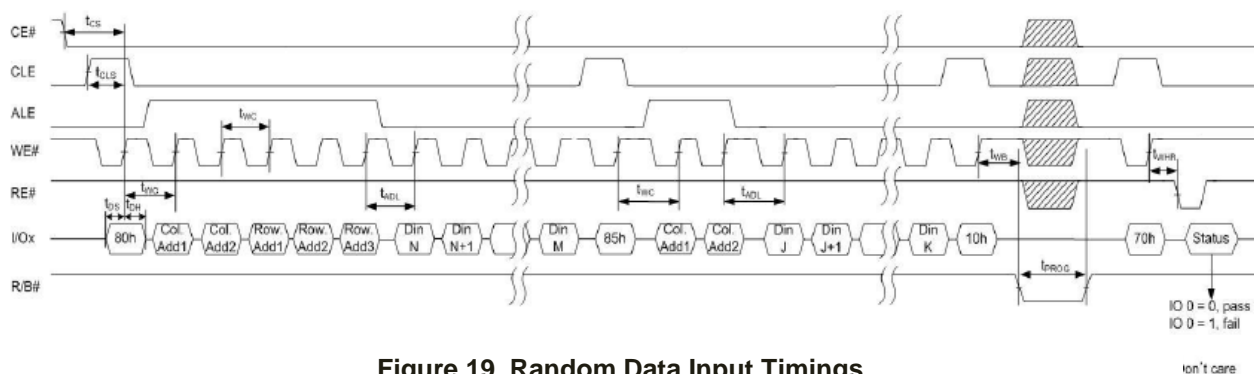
CE#
$t_{CS}$
CLE
$t_{CLS}$
ALE
$t_{WC}$
WE#
$t_{WB}$
$t_{WHR}$
RE#
$t_{WC}$
$t_{ADL}$
$t_{WC}$
$t_{ADL}$
$t_{DS}$ $t_{DH}$
I/Ox
80h
Col. Add1
Col. Add2
Row. Add1
Row. Add2
Row. Add3
Din N
Din N+1
Din M
85h
Col. Add1
Col. Add2
Din J
Din J+1
Din K
10h
70h
Status
R/B#
$t_{PROG}$
IO 0 = 0, pass
IO 0 = 1, fail

Figure 19. Random Data Input Timings

on't care